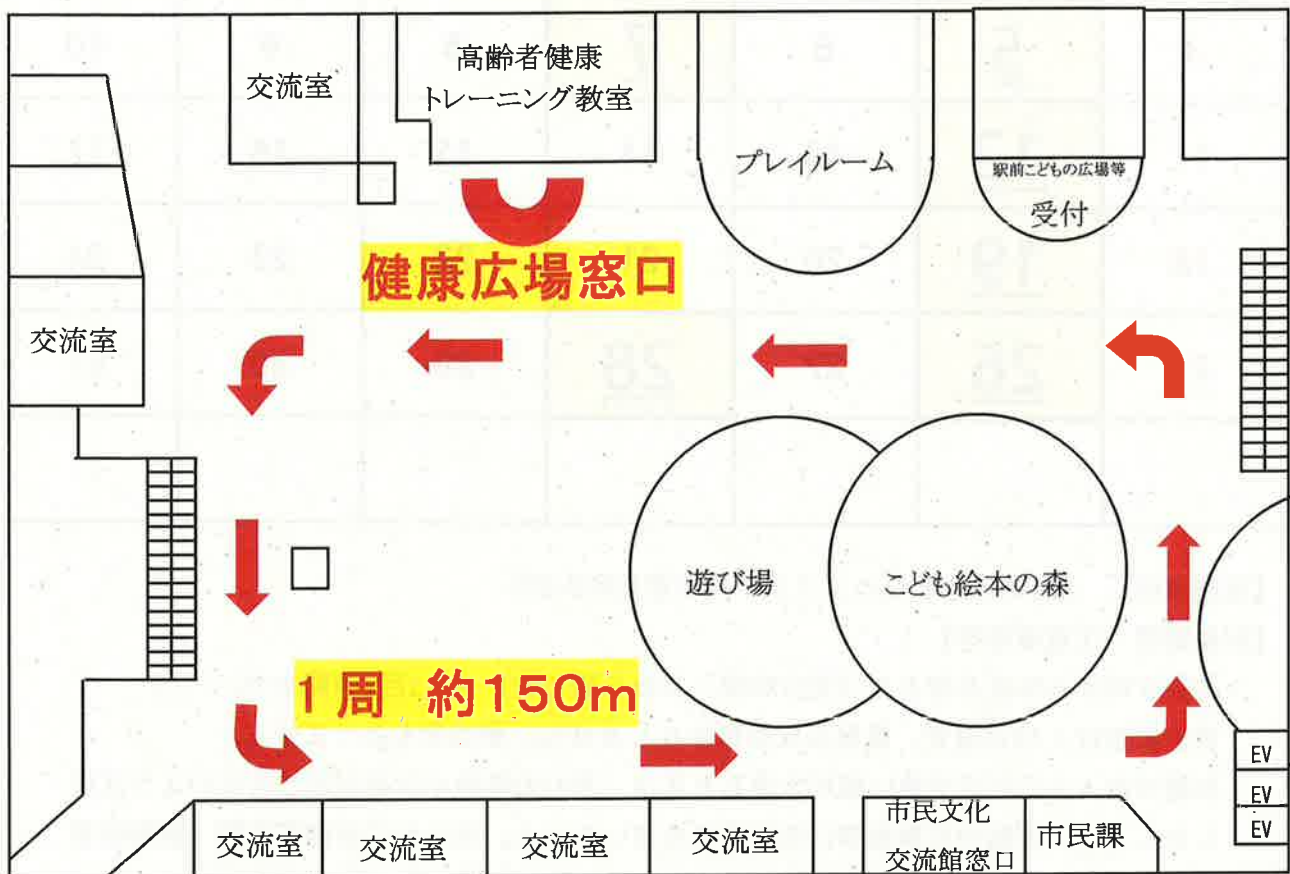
交流室

高齢者健康
トレーニング教室

プレイルーム

駅前こどもの広場等
受付

健康広場窓口

交流室

遊び場

こども絵本の森

1周　約150m

EV
EV
EV

交流室

交流室

交流室

交流室

市民文化
交流館窓口

市民課